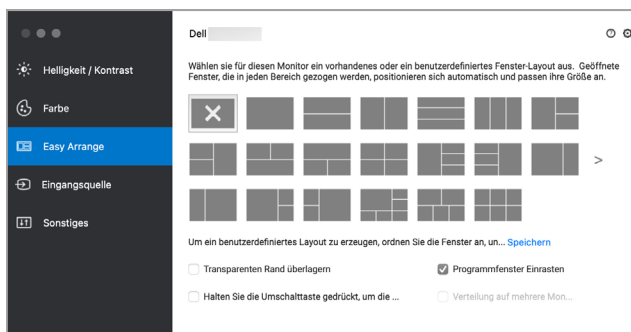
Helligkeit / Kontrast

Farbe

Easy Arrange

Eingangsquelle

Sonstiges

Dell

Wählen sie für diesen Monitor ein vorhandenes oder ein benutzerdefiniertes Fenster-Layout aus. Geöffnete Fenster, die in jeden Bereich gezogen werden, positionieren sich automatisch und passen ihre Größe an.

>

Um ein benutzerdefiniertes Layout zu erzeugen, ordnen Sie die Fenster an, un... Speichern

Transparenten Rand überlagern

Programmfenster Einrasten

Halten Sie die Umschalttaste gedrückt, um die ...

Verteilung auf mehrere Mon...